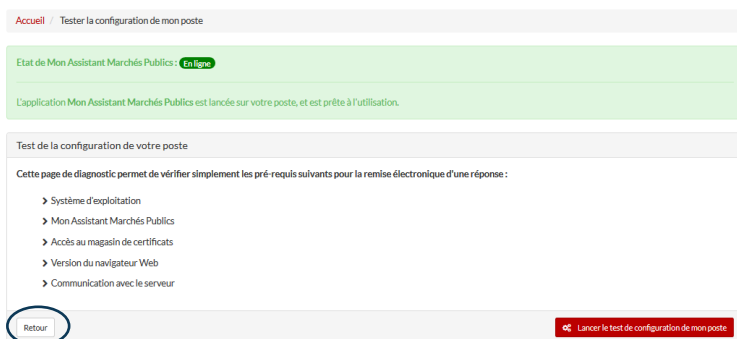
Accueil / Tester la configuration de mon poste

Etat de Mon Assistant Marchés Publics : En ligne

L'application Mon Assistant Marchés Publics est lancée sur votre poste, et est prête à l'utilisation.

Test de la configuration de votre poste

Cette page de diagnostic permet de vérifier simplement les pré-requis suivants pour la remise électronique d'une réponse :

Système d'exploitation

Mon Assistant Marchés Publics

Accès au magasin de certificats

Version du navigateur Web

Communication avec le serveur

Retour

Lancer le test de configuration de mon poste